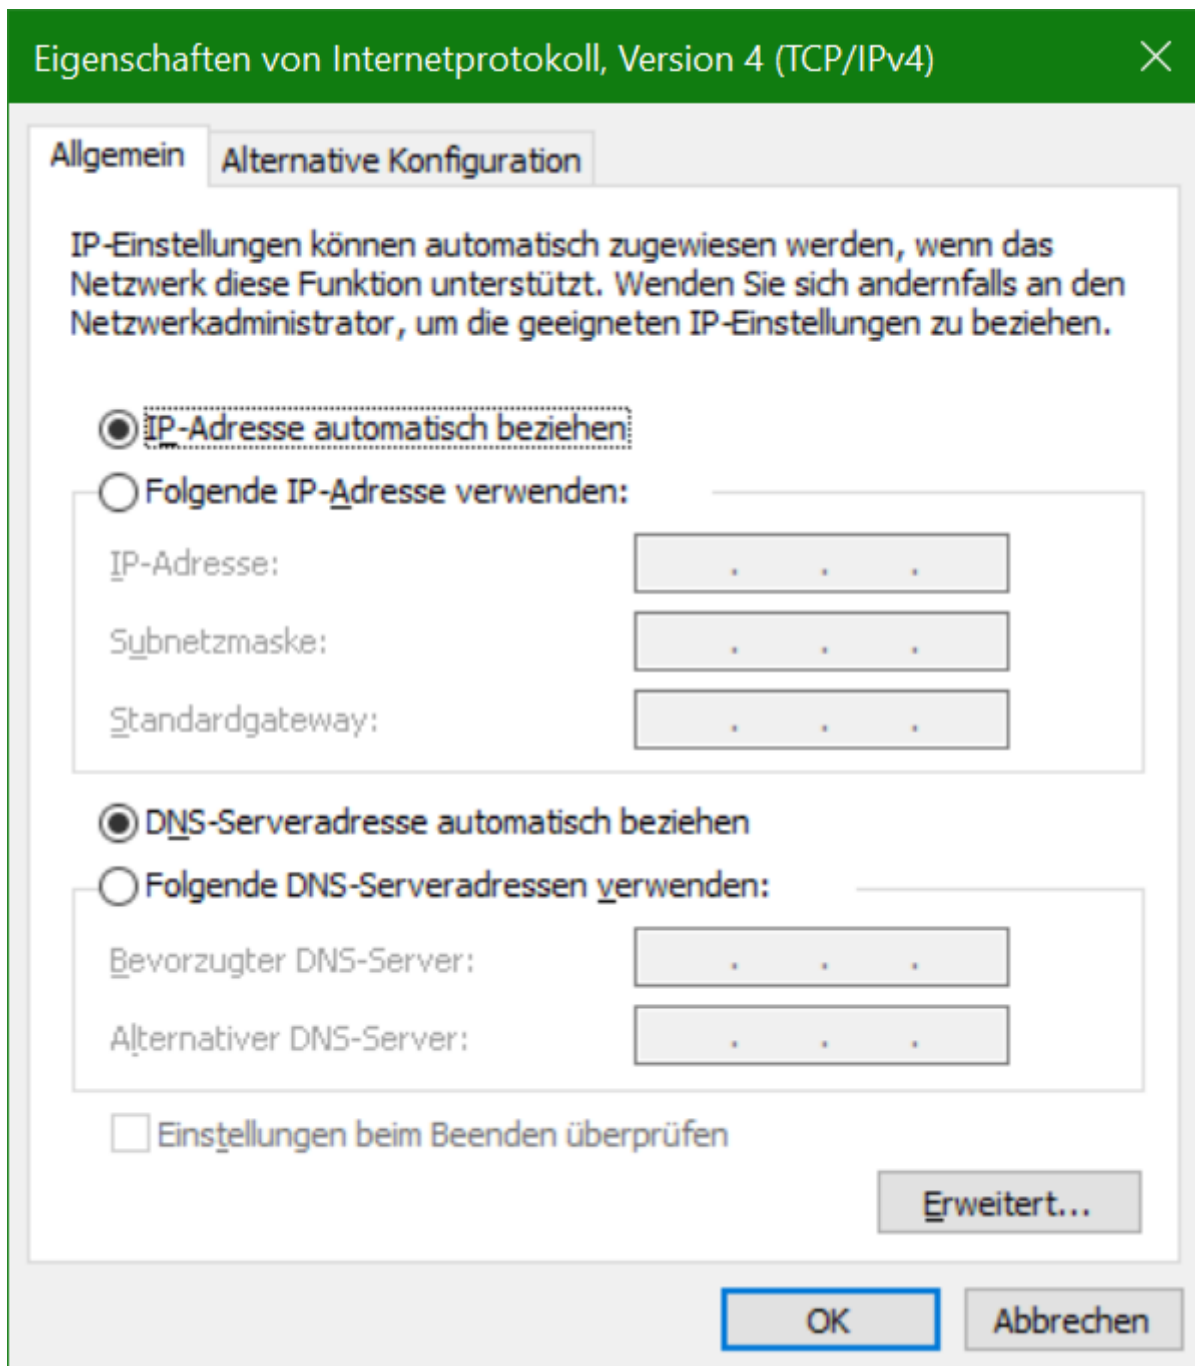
Eigenschaften von Internetprotokoll, Version 4 (TCP/IPv4)

Allgemein | Alternative Konfiguration

IP-Einstellungen können automatisch zugewiesen werden, wenn das Netzwerk diese Funktion unterstützt. Wenden Sie sich andernfalls an den Netzwerkadministrator, um die geeigneten IP-Einstellungen zu beziehen.

IP-Adresse automatisch beziehen

Folgende IP-Adresse verwenden:

IP-Adresse: . . .

Subnetzmaske: . . .

Standardgateway: . . .

DNS-Serveradresse automatisch beziehen

Folgende DNS-Serveradressen verwenden:

Bevorzugter DNS-Server: . . .

Alternativer DNS-Server: . . .

Einstellungen beim Beenden überprüfen

Erweitert...

OK

Abbrechen